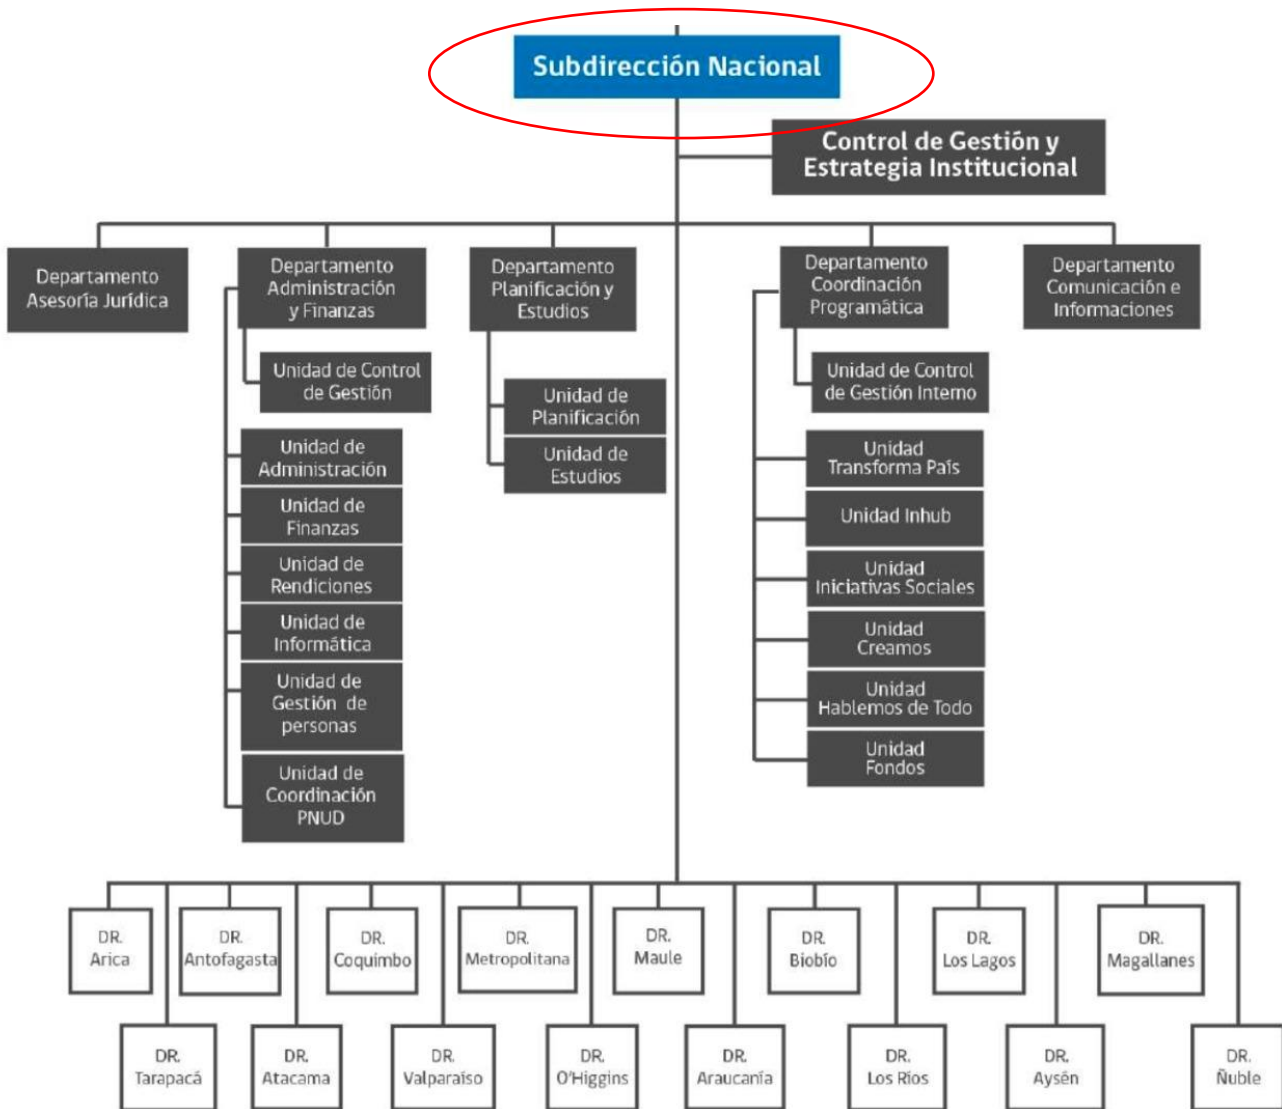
Subdirección Nacional

Control de Gestión y Estrategia Institucional

Departamento Asesoría Jurídica

Departamento Administración y Finanzas

Unidad de Control de Gestión

Unidad de Administración

Unidad de Finanzas

Unidad de Rendiciones

Unidad de Informática

Unidad de Gestión de personas

Unidad de Coordinación PNUD

Departamento Planificación y Estudios

Unidad de Planificación

Unidad de Estudios

Departamento Coordinación Programática

Unidad de Control de Gestión Interno

Unidad Transforma País

Unidad Inhub

Unidad Iniciativas Sociales

Unidad Creamos

Unidad Hablemos de Todo

Unidad Fondos

Departamento Comunicación e Informaciones

DR. Arica

DR. Antofagasta

DR. Coquimbo

DR. Metropolitana

DR. Maule

DR. Biobío

DR. Los Lagos

DR. Magallanes

DR. Tarapacá

DR. Atacama

DR. Valparaíso

DR. O'Higgins

DR. Araucanía

DR. Los Ríos

DR. Aysén

DR. Ñuble